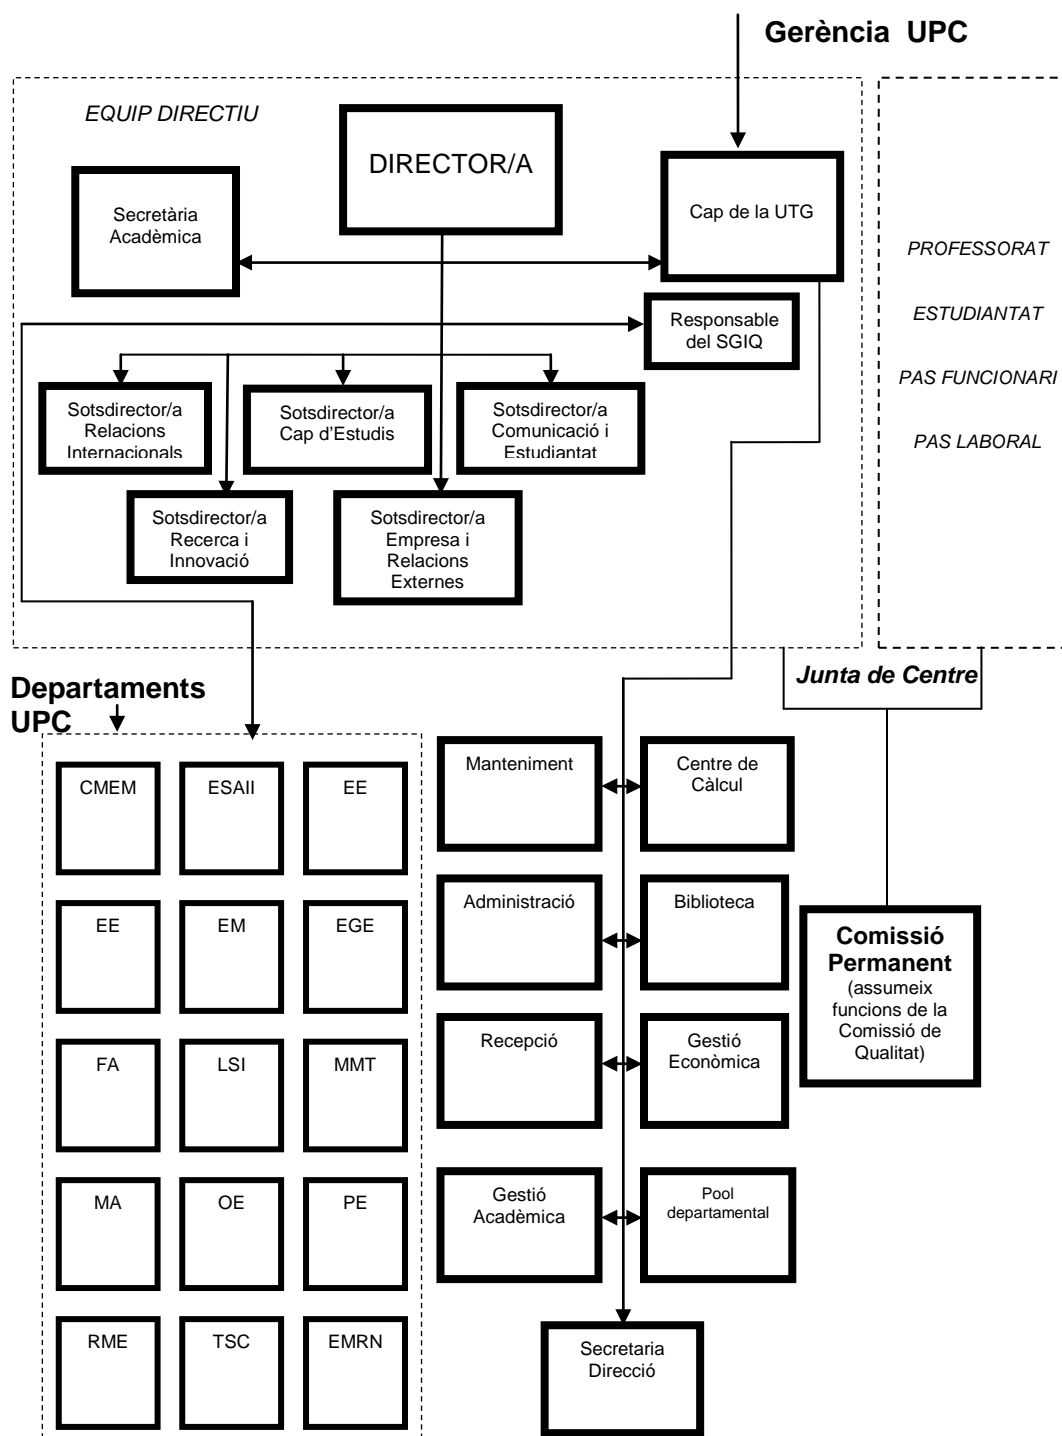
Gerència UPC

EQUIP DIRECTIU

DIRECTOR/A

Secretària Acadèmica

Cap de la UTG

Responsable del SGIQ

Sotsdirector/a Relacions Internacionals

Sotsdirector/a Cap d'Estudis

Sotsdirector/a Comunicació i Estudiantat

Sotsdirector/a Recerca i Innovació

Sotsdirector/a Empresa i Relacions Externes

PROFESSORAT

ESTUDIANTAT

PAS FUNCIONARI

PAS LABORAL

Junta de Centre

Departaments UPC

| CMEM | ESAII | EE |
|---|---|---|
| EE | EM | EGE |
| FA | LSI | MMT |
| MA | OE | PE |
| RME | TSC | EMRN |

Manteniment

Centre de Càlcul

Administració

Biblioteca

Recepció

Gestió Econòmica

Gestió Acadèmica

Pool departamental

Secretaria Direcció

Comissió Permanent (assumeix funcions de la Comissió de Qualitat)